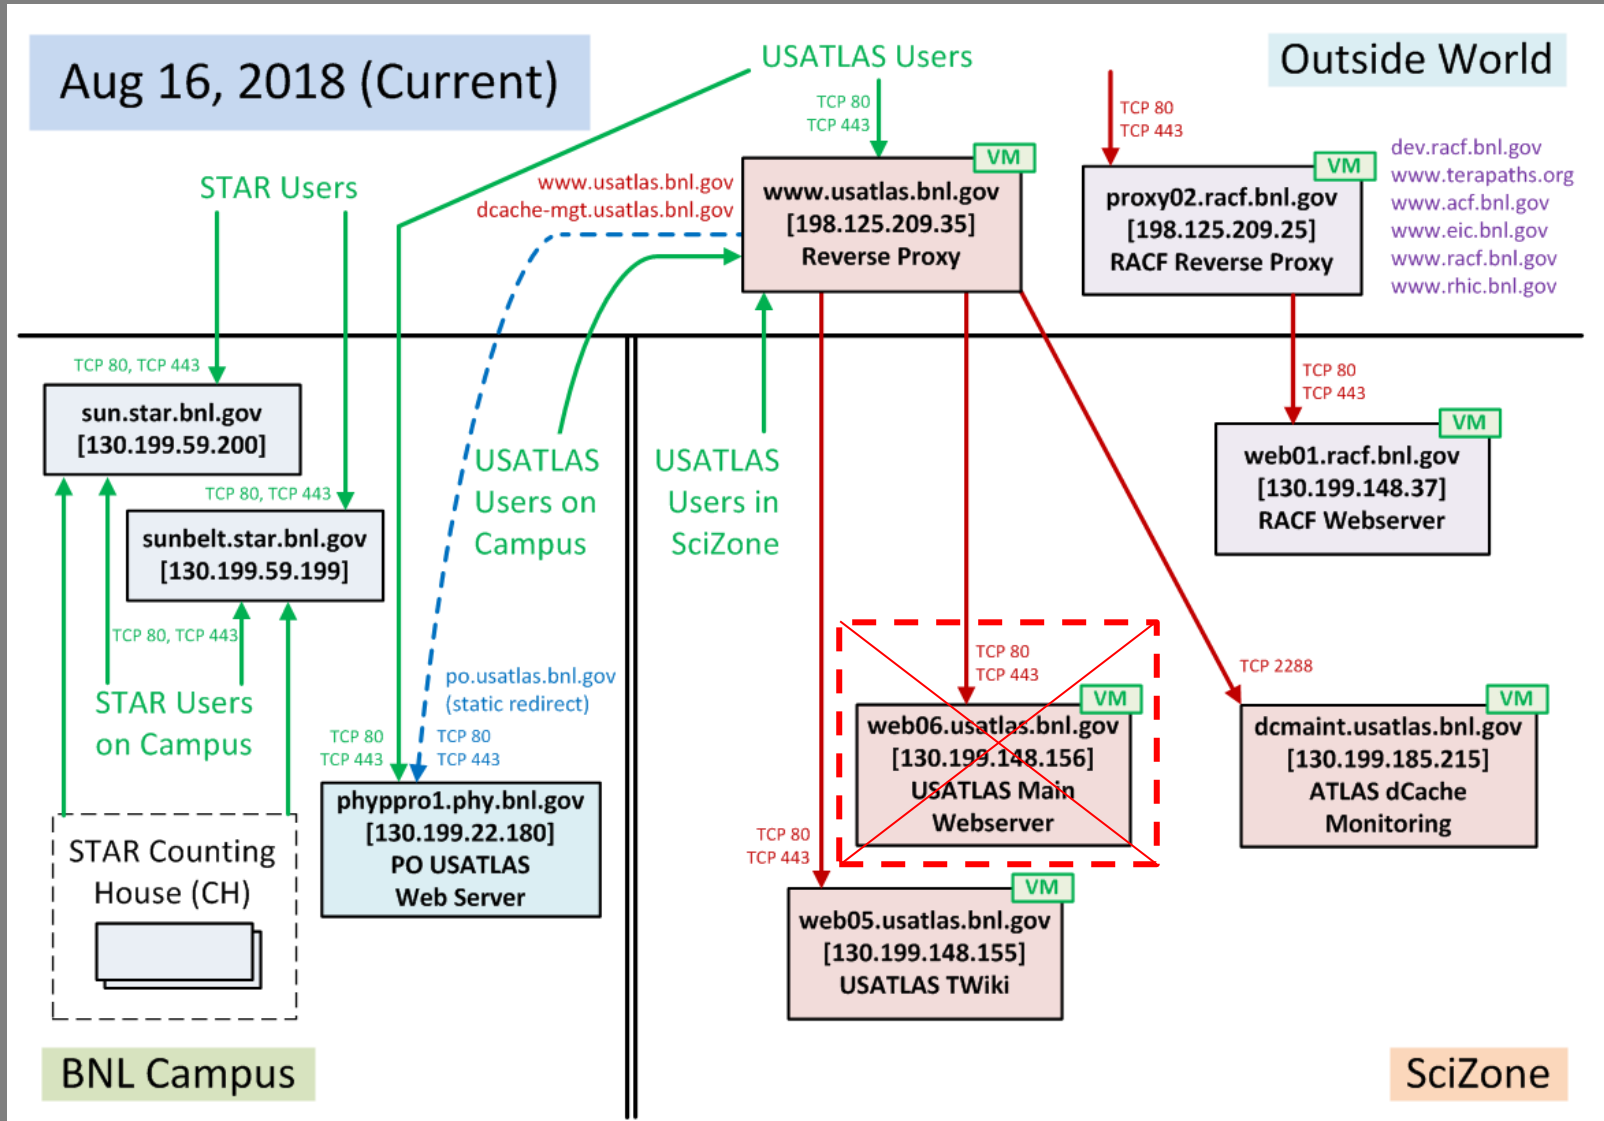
Aug 16, 2018 (Current)

USATLAS Users

Outside World

TCP 80
TCP 443

TCP 80
TCP 443

STAR Users

www.usatlas.bnl.gov
dcache-mgt.usatlas.bnl.gov

VM
www.usatlas.bnl.gov
[198.125.209.35]
Reverse Proxy

VM
proxy02.racf.bnl.gov
[198.125.209.25]
RACF Reverse Proxy

dev.racf.bnl.gov
www.terapaths.org
www.acf.bnl.gov
www.eic.bnl.gov
www.racf.bnl.gov
www.rhic.bnl.gov

TCP 80, TCP 443

sun.star.bnl.gov
[130.199.59.200]

TCP 80, TCP 443

sunbelt.star.bnl.gov
[130.199.59.199]

USATLAS Users on Campus

USATLAS Users in SciZone

TCP 80
TCP 443

VM
web01.racf.bnl.gov
[130.199.148.37]
RACF Webserver

TCP 80, TCP 443

STAR Users on Campus

po.usatlas.bnl.gov
(static redirect)

TCP 80
TCP 443

TCP 80
TCP 443

TCP 80
TCP 443

VM
web06.usatlas.bnl.gov
[130.199.148.156]
USATLAS Main
Webserver

TCP 2288

VM
dcmaint.usatlas.bnl.gov
[130.199.185.215]
ATLAS dCache
Monitoring

STAR Counting House (CH)

phyppro1.phy.bnl.gov
[130.199.22.180]
PO USATLAS
Web Server

TCP 80
TCP 443

VM
web05.usatlas.bnl.gov
[130.199.148.155]
USATLAS TWiki

BNL Campus

SciZone